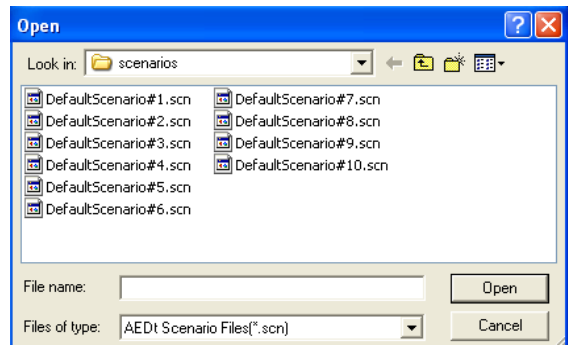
Open

Look in: scenarios

DefaultScenario#1.scn
DefaultScenario#2.scn
DefaultScenario#3.scn
DefaultScenario#4.scn
DefaultScenario#5.scn
DefaultScenario#6.scn
DefaultScenario#7.scn
DefaultScenario#8.scn
DefaultScenario#9.scn
DefaultScenario#10.scn

File name:
Open

Files of type: AEDt Scenario Files(*.scn)
Cancel